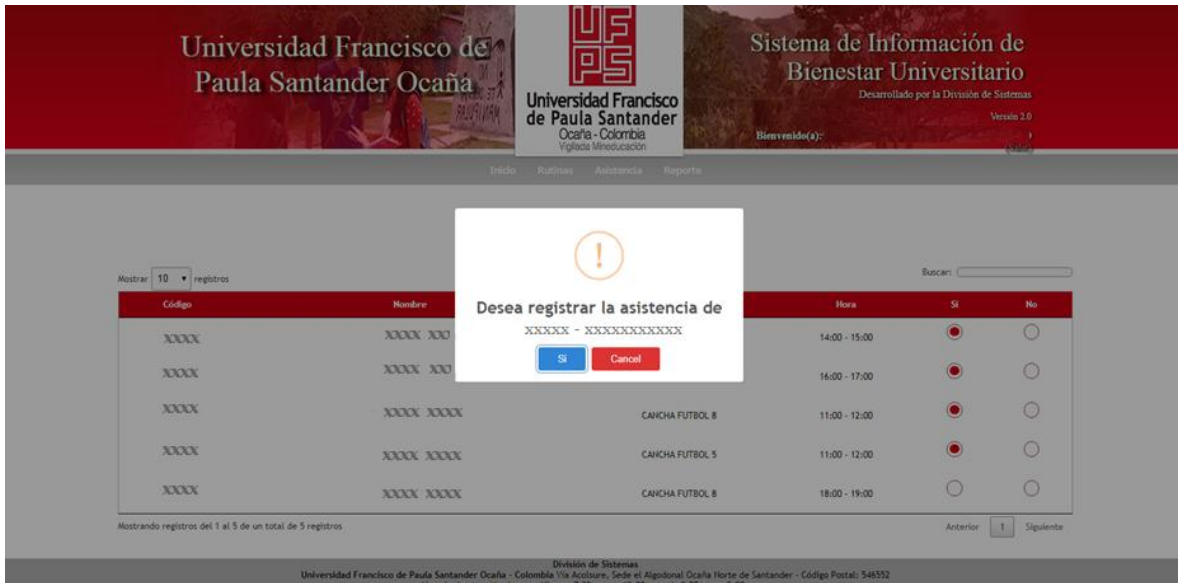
Universidad Francisco de Paula Santander Ocaña

UFPS
Universidad Francisco de Paula Santander
Ocaña - Colombia
Vigilada Mineducación

Sistema de Información de Bienestar Universitario
Desarrollado por la División de Sistemas
Versión 2.0
Bienvenido(a):
(Salir)

Inicio Rutinas Asistencia Reporte

Mostrar 10 registros

Buscar:

| Código | Nombre | | Hora | Si | No |
|---|---|---|---|---|---|
| XXXX | XXXX XXX | | 14:00 - 15:00 | | |
| XXXX | XXXX XXX | | 16:00 - 17:00 | | |
| XXXX | XXXX XXXX | CANCHA FUTBOL 8 | 11:00 - 12:00 | | |
| XXXX | XXXX XXXX | CANCHA FUTBOL 5 | 11:00 - 12:00 | | |
| XXXX | XXXX XXXX | CANCHA FUTBOL 8 | 18:00 - 19:00 | | |

!
Desea registrar la asistencia de
XXXXX - XXXXXXXXXXX
Si Cancel

Mostrando registros del 1 al 5 de un total de 5 registros

Anterior 1 Siguiente

División de Sistemas
Universidad Francisco de Paula Santander Ocaña - Colombia Vía Acolsure, Sede el Algodonal Ocaña Norte de Santander - Código Postal: 546552